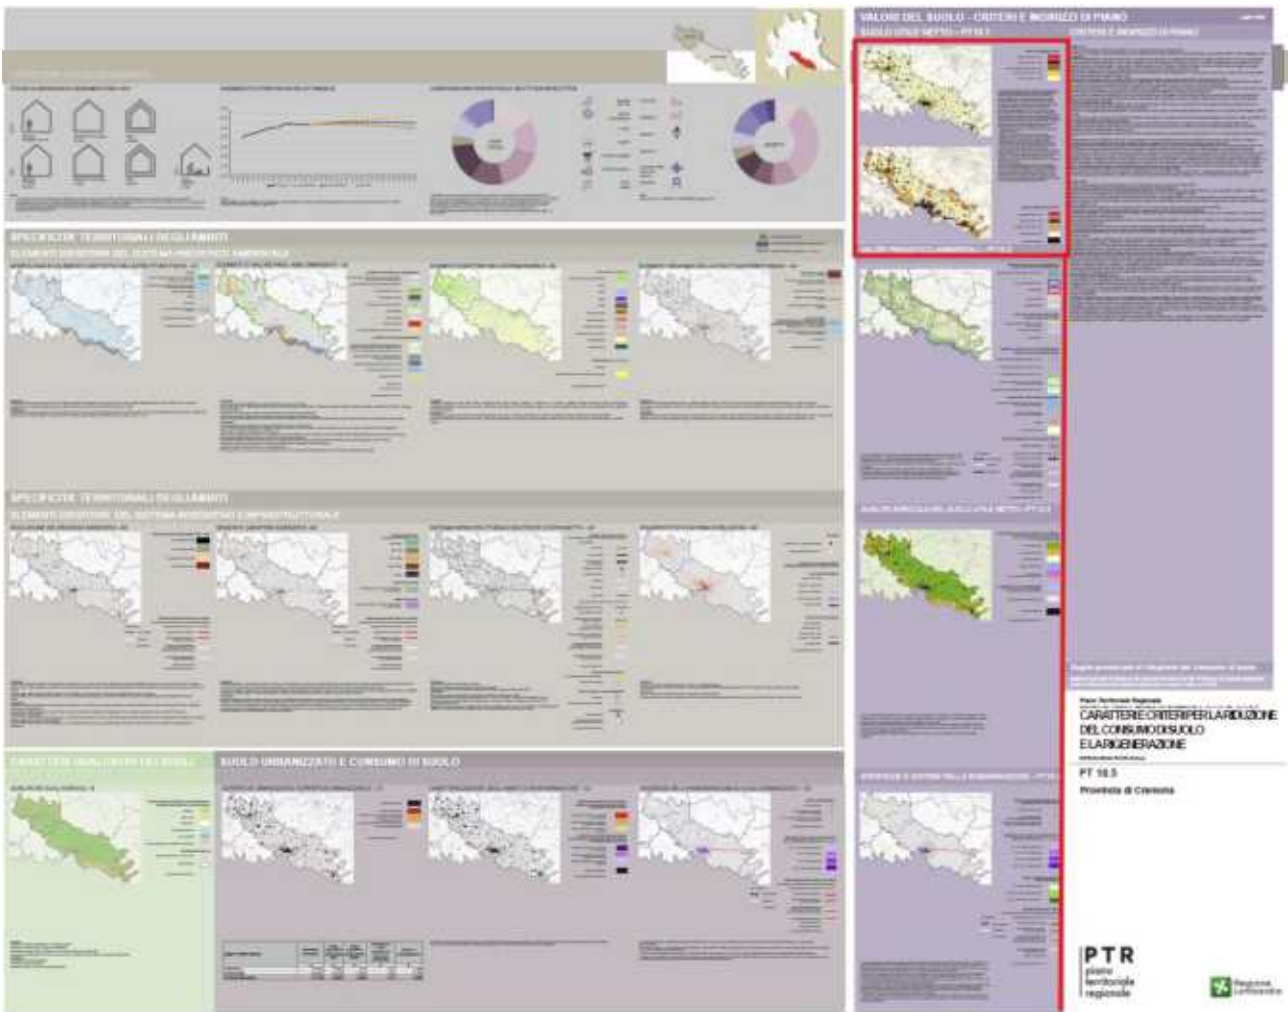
VALORI DEL SUOLO - CRITERI E INDIRIZZI DI PIANO

SPECIFICITÀ TERRITORIALI DEGLI AMBITI

ELEMENTI DISTINTIVI DEL SISTEMA PAESISTICO AMBIENTALE

SPECIFICITÀ TERRITORIALI DEGLI AMBITI

ELEMENTI DISTINTIVI DEL SISTEMA INSEDIATIVO E INFRASTRUTTURALE

CARATTERI QUALITATIVI DEL SUOLO

SUOLO URBANIZZATO E CONSUMO DI SUOLO

Piano Territoriale Regionale

CARATTERIE CRITERI PER LA RIDUZIONE DEL CONSUMO DI SUOLO E LA RIGENERAZIONE

PT 10.5

Provincia di Cremona

PTR
piano
territoriale
regionale

Regione Lombardia